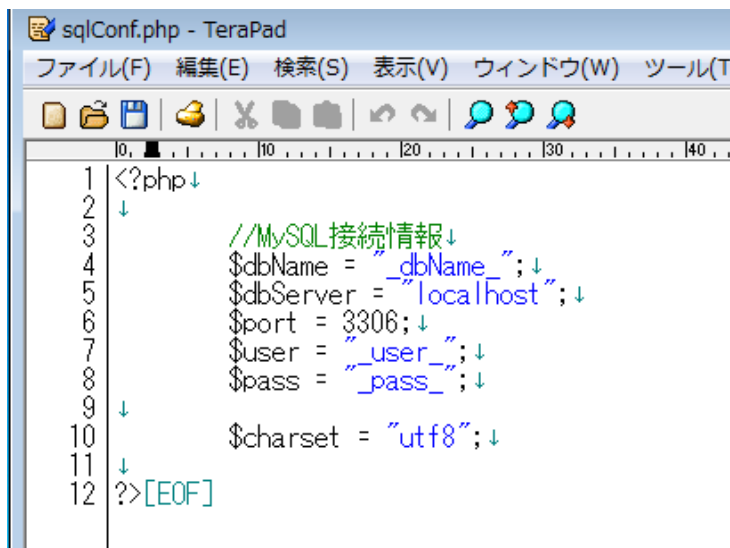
sqlConf.php - TeraPad

ファイル(F) 編集(E) 検索(S) 表示(V) ウィンドウ(W) ツール(T

0 10 20 30 40

1 <?php↓
2 ↓
3 //MySQL接続情報↓
4 $dbName = "_dbName_";↓
5 $dbServer = "localhost";↓
6 $port = 3306;↓
7 $user = "_user_";↓
8 $pass = "_pass_";↓
9 ↓
10 $charset = "utf8";↓
11 ↓
12 ?>[EOF]